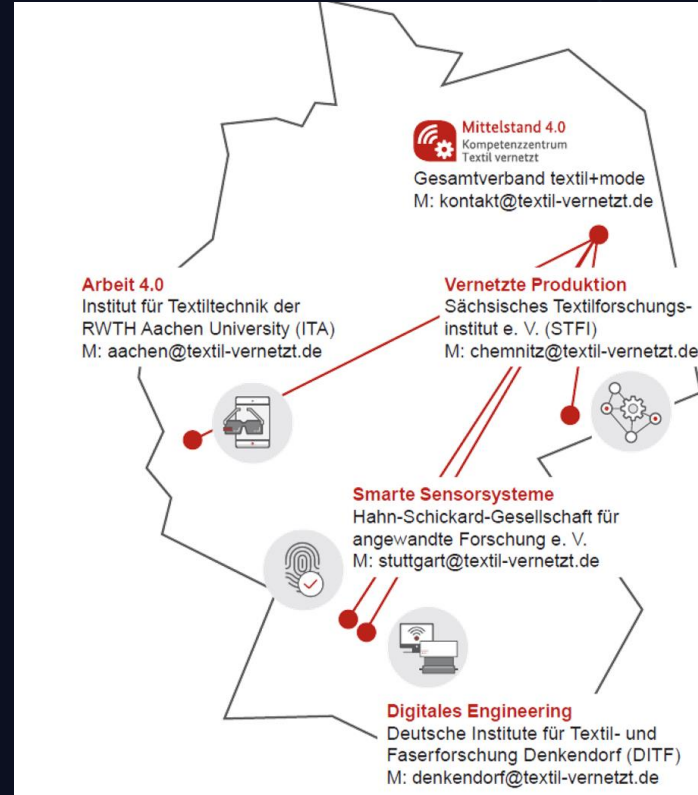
Mittelstand 4.0
Kompetenzzentrum
Textil vernetzt

Gesamtverband textil+mode
M: kontakt@textil-vernetzt.de

Arbeit 4.0
Institut für Textiltechnik der RWTH Aachen University (ITA)
M: aachen@textil-vernetzt.de

Vernetzte Produktion
Sächsisches Textilforschungsinstitut e. V. (STFI)
M: chemnitz@textil-vernetzt.de

Smarte Sensorsysteme
Hahn-Schickard-Gesellschaft für angewandte Forschung e. V.
M: stuttgart@textil-vernetzt.de

Digitales Engineering
Deutsche Institute für Textil- und Faserforschung Denkendorf (DITF)
M: denkendorf@textil-vernetzt.de